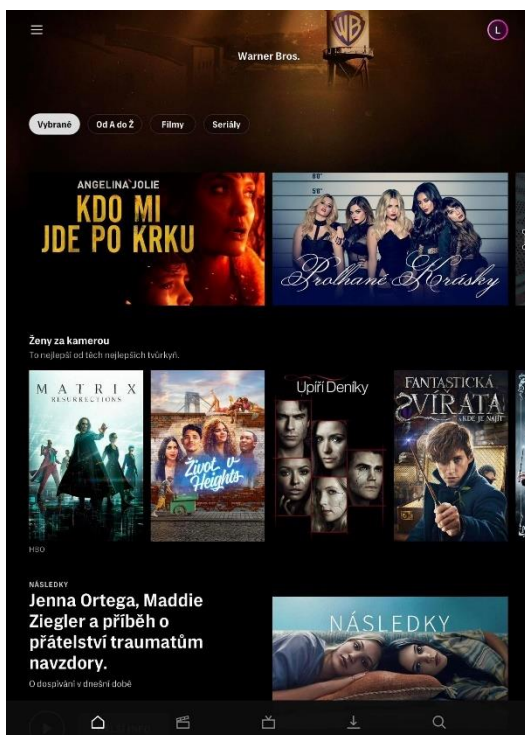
Warner Bros.

L

Vybrané

Od A do Ž

Filmy

Seriály

ANGELINA JOLIE

KDO MI JDE PO KRKU

Prolhané Krásky

Ženy za kamerou

To nejlepší od těch nejlepších tvůrkyň.

MATRIX RESURRECTIONS

HBO

Život v Heights

Upíří Deníky

FANTASTICKÁ ZVÍŘATA A KDE JE NAJÍT

NÁSLEDKY

Jenna Ortega, Maddie Ziegler a příběh o přátelství traumatům navzdory.

O dospívání v dnešní době

NÁSLEDKY